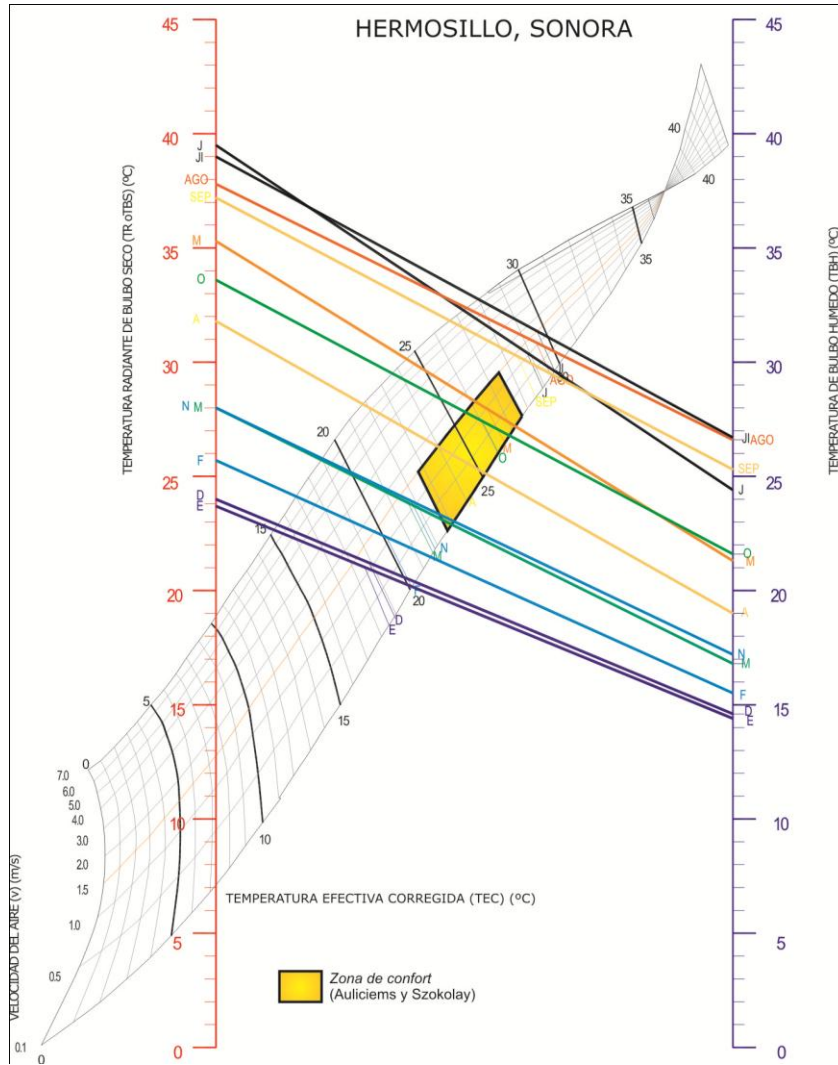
HERMOSILLO, SONORA

TEMPERATURA RADIANTE DE BULBO SECO (TR oTBS) (ºC)

45
40
35
30
25
20
15
10
5
0

J
JI
AGO
SEP
M
O
A
N M
F
D
E

TEMPERATURA DE BULBO HUMEDO (TBH) (ºC)

45
40
35
30
25
20
15
10
5
0

JI AGO
SEP
J
O
M
A
N
M
F
D
E

40
40
35
35
30
25
25
20
20
15
15
10
5
0

J
AGO
SEP
M
O
N
M
D
E

VELOCIDAD DEL AIRE (v) (m/s)
7.0
6.0
5.0
4.0
3.0
2.0
1.5
1.0
0.5
0.1
0

TEMPERATURA EFECTIVA CORREGIDA (TEC) (ºC)

Zona de confort
(Auliciems y Szokolay)